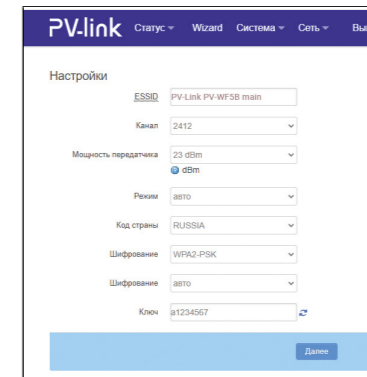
PV-link Статус ▾ Wizard Система ▾ Сеть ▾ Вы

Настройки

ESSID PV-Link PV-WF5B main

Канал 2412

Мощность передатчика 23 dBm
dBm

Режим авто

Код страны RUSSIA

Шифрование WPA2-PSK

Шифрование авто

Ключ a1234567

Далее